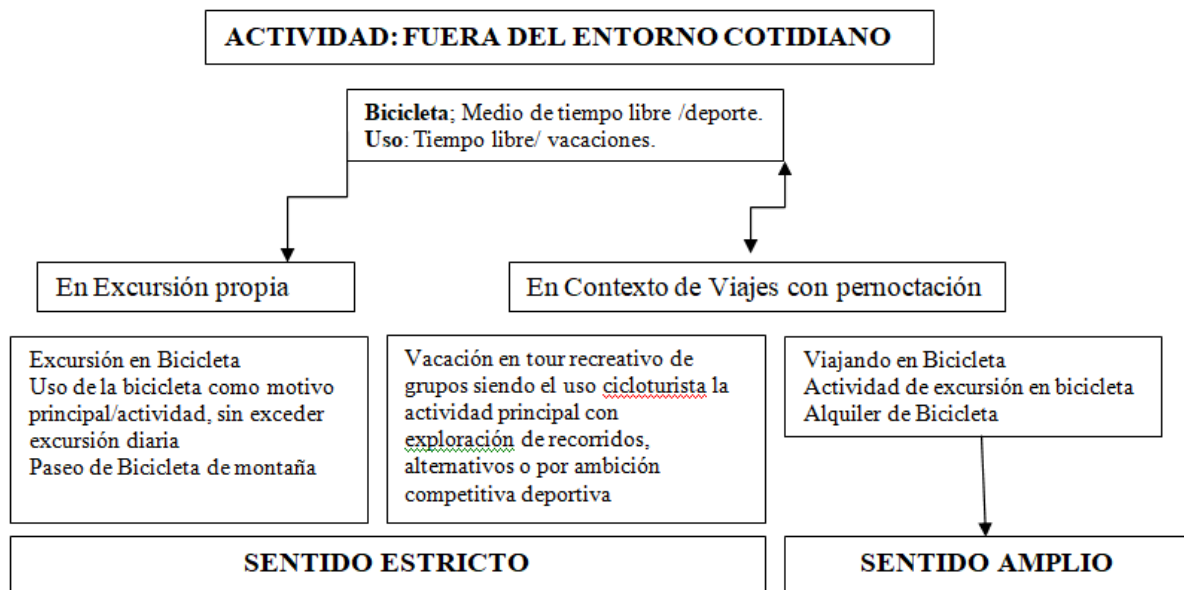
ACTIVIDAD: FUERA DEL ENTORNO COTIDIANO

**Bicicleta**; Medio de tiempo libre /deporte.
**Uso**: Tiempo libre/ vacaciones.

En Excursión propia

En Contexto de Viajes con pernoctación

Excursión en Bicicleta
Uso de la bicicleta como motivo principal/actividad, sin exceder excursión diaria
Paseo de Bicicleta de montaña

Vacación en tour recreativo de grupos siendo el uso cicloturista la actividad principal con exploración de recorridos, alternativos o por ambición competitiva deportiva

Viajando en Bicicleta
Actividad de excursión en bicicleta
Alquiler de Bicicleta

SENTIDO ESTRICTO

SENTIDO AMPLIO